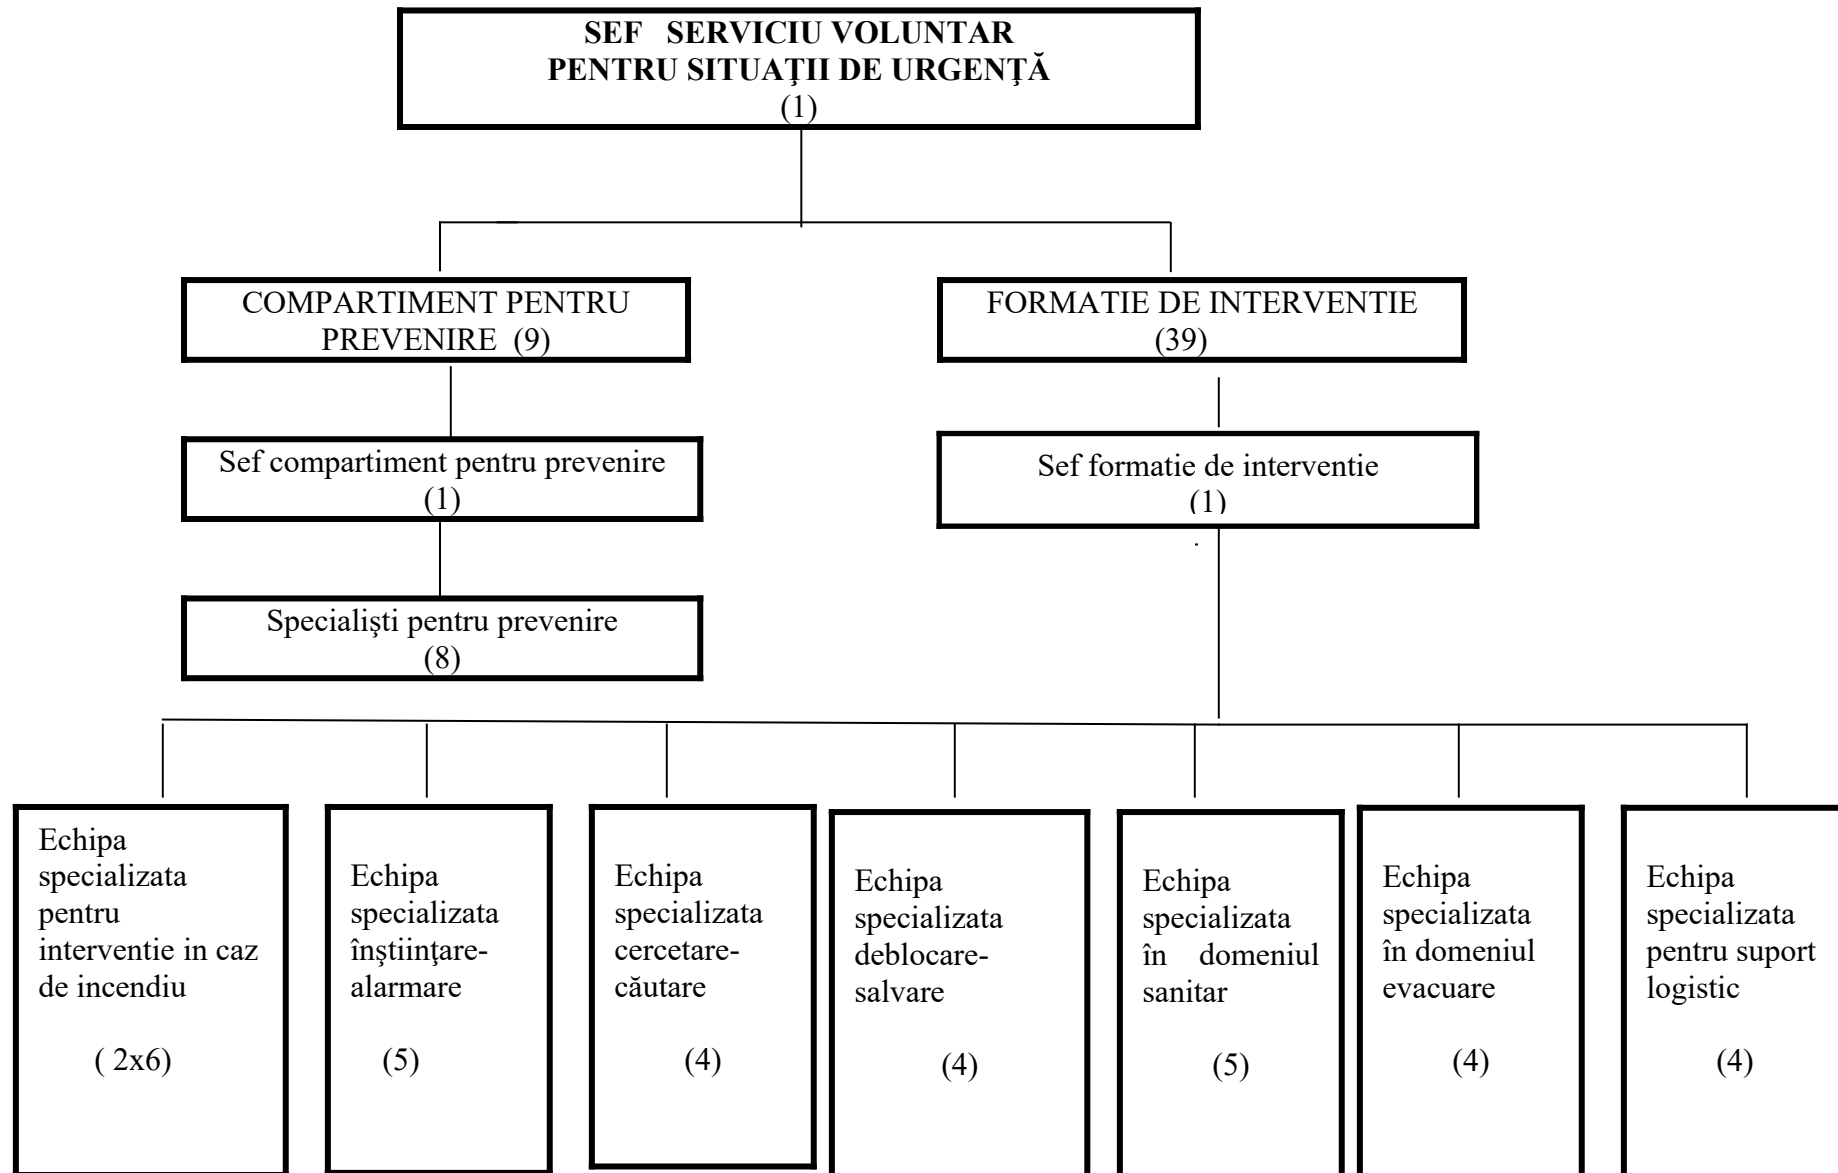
SEF SERVICIU VOLUNTAR
PENTRU SITUAȚII DE URGENȚĂ
(1)

COMPARTIMENT PENTRU PREVENIRE (9)

FORMATIE DE INTERVENTIE (39)

Sef compartiment pentru prevenire (1)

Sef formatie de interventie (1)

Specialişti pentru prevenire (8)

Echipa specializata pentru interventie in caz de incendiu

( 2x6)

Echipa specializata înştiinţare-alarmare

(5)

Echipa specializata cercetare-căutare

(4)

Echipa specializata deblocare-salvare

(4)

Echipa specializata în domeniul sanitar

(5)

Echipa specializata în domeniul evacuare

(4)

Echipa specializata pentru suport logistic

(4)